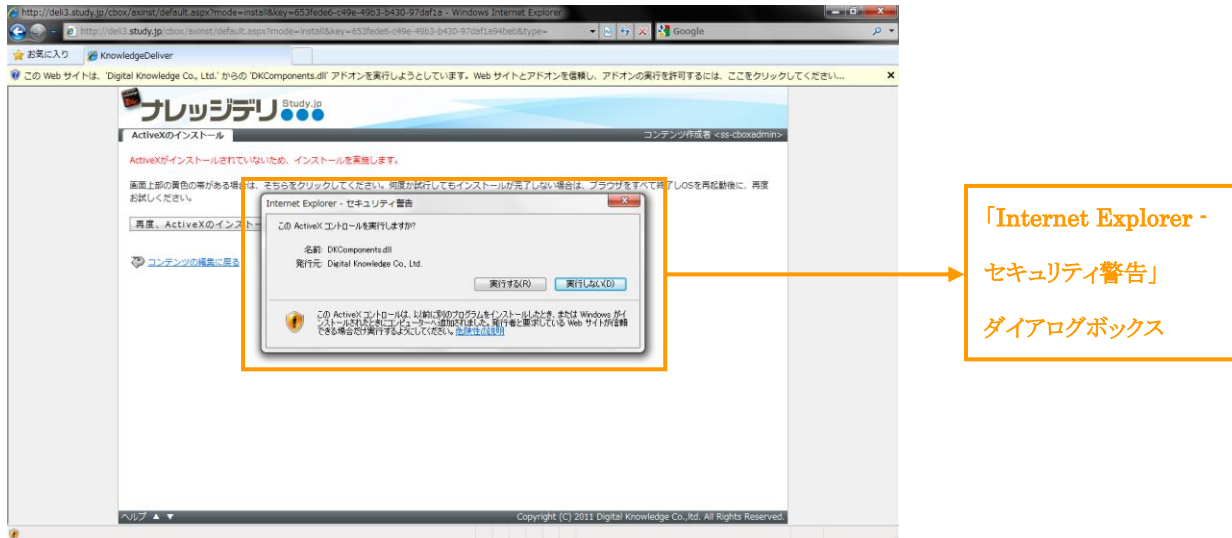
http://deli3.study.jp/cbox/axinst/default.aspx?mode=install&key=653fede6-c49e-49b3-b430-97daf1a - Windows Internet Explorer

http://deli3.study.jp/cbox/axinst/default.aspx?mode=install&key=653fede6-c49e-49b3-b430-97daf1a94beb&type=

Google

お気に入り

KnowledgeDeliver

この Web サイトは、'Digital Knowledge Co., Ltd.' からの 'DKComponents.dll' アドオンを実行しようとしています。Web サイトとアドオンを信頼し、アドオンの実行を許可するには、ここをクリックしてください...

ナレッジデリ Study.jp

ActiveXのインストール

コンテンツ作成者 <ss-cboxadmin>

ActiveXがインストールされていないため、インストールを実施します。

画面上部の黄色の帯がある場合は、そちらをクリックしてください。何度か試行してもインストールが完了しない場合は、ブラウザをすべて終了しOSを再起動後に、再度お試しください。

再度、ActiveXのインスト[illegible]

コンテンツの編集に戻る

Internet Explorer - セキュリティ警告

この ActiveX コントロールを実行しますか?

名前: DKComponents.dll

発行元: Digital Knowledge Co., Ltd.

実行する(R)

実行しない(D)

この ActiveX コントロールは、以前に別のプログラムをインストールしたとき、または Windows がインストールされたときにコンピューターへ追加されました。実行者と要求している Web サイトが信頼できる場合だけ実行するようにしてください。危険性の説明

ヘルプ ▲ ▼

Copyright (C) 2011 Digital Knowledge Co.,ltd. All Rights Reserved.

「Internet Explorer - セキュリティ警告」 ダイアログボックス